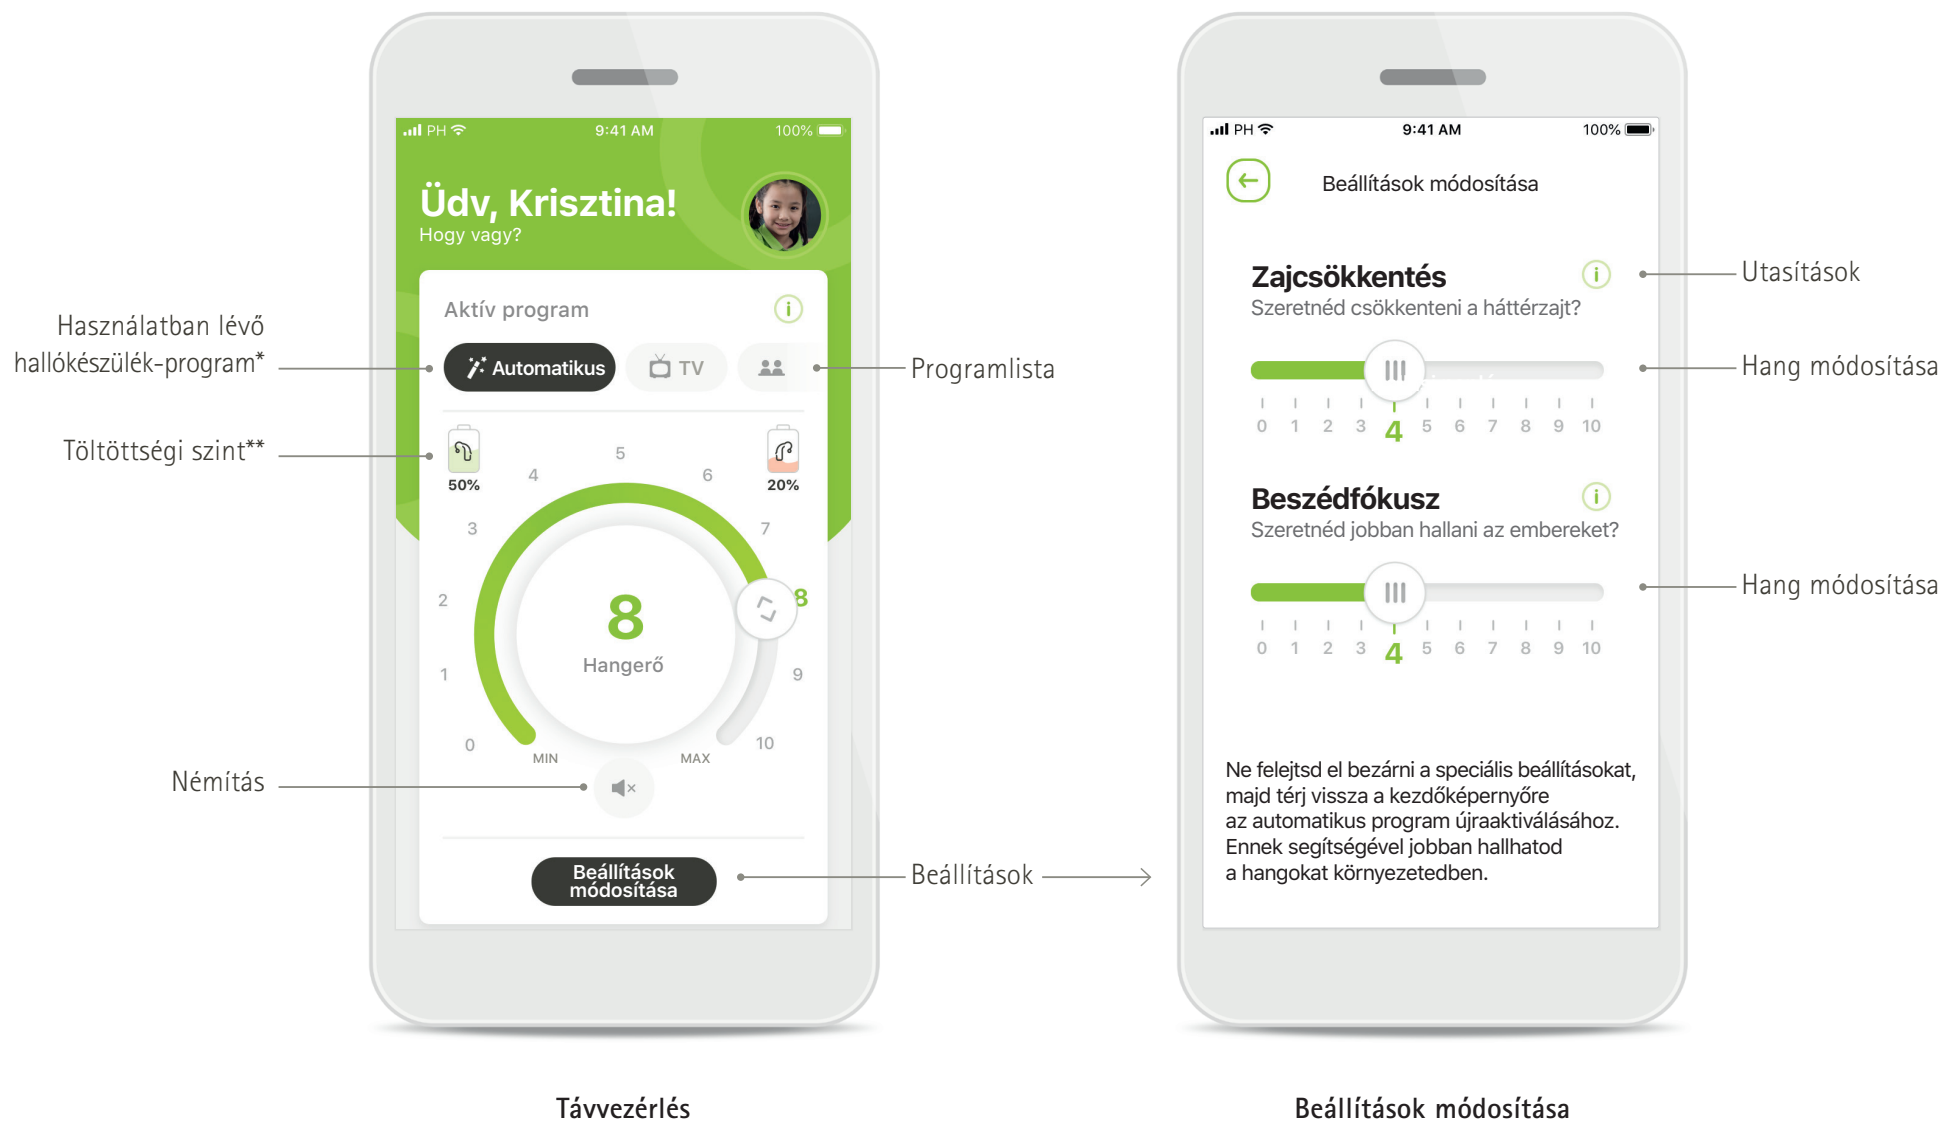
PH 9:41 AM 100%

Üdv, Krisztina!
Hogy vagy?

Aktív program

Automatikus TV

Használatban lévő hallókészülék-program*

Programlista

Töltöttségi szint**

50%

20%

4 5 6
3 7
2 8
1 9
0 10

8
Hangerő

MIN MAX

Némítás

Beállítások módosítása

Beállítások

Távvezérlés

PH 9:41 AM 100%

Beállítások módosítása

Zajcsökkentés
Szeretnéd csökkenteni a háttérzajt?

Utasítások

Hang módosítása

0 1 2 3 4 5 6 7 8 9 10

Beszédfókusz
Szeretnéd jobban hallani az embereket?

Hang módosítása

0 1 2 3 4 5 6 7 8 9 10

Ne felejtsd el bezárni a speciális beállításokat, majd térj vissza a kezdőképernyőre az automatikus program újraaktiválásához. Ennek segítségével jobban hallhatod a hangokat környezetedben.

Beállítások módosítása